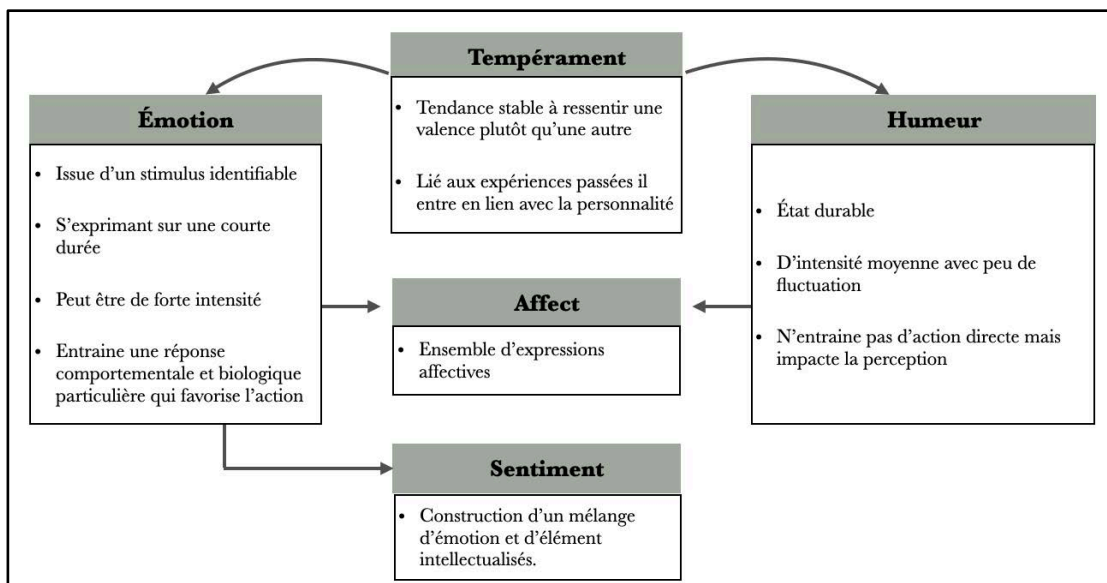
Tempérament

- Tendance stable à ressentir une valence plutôt qu'une autre
- Lié aux expériences passées il entre en lien avec la personnalité

Émotion

- Issue d'un stimulus identifiable
- S'exprimant sur une courte durée
- Peut être de forte intensité
- Entraine une réponse comportementale et biologique particulière qui favorise l'action

Humeur

- État durable
- D'intensité moyenne avec peu de fluctuation
- N'entraine pas d'action directe mais impacte la perception

Affect

- Ensemble d'expressions affectives

Sentiment

- Construction d'un mélange d'émotion et d'élément intellectualisés.